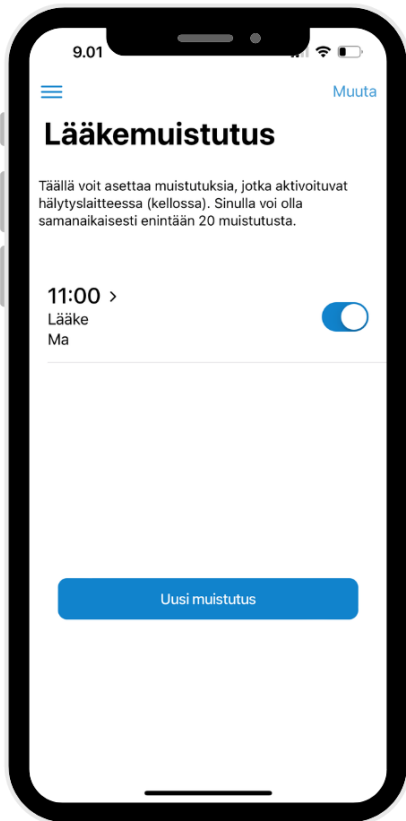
9.01

Muuta

Lääkemuistutus

Täällä voit asettaa muistutuksia, jotka aktivoituvat hälytyslaitteessa (kellossa). Sinulla voi olla samanaikaisesti enintään 20 muistutusta.

11:00 >
Lääke
Ma

Uusi muistutus